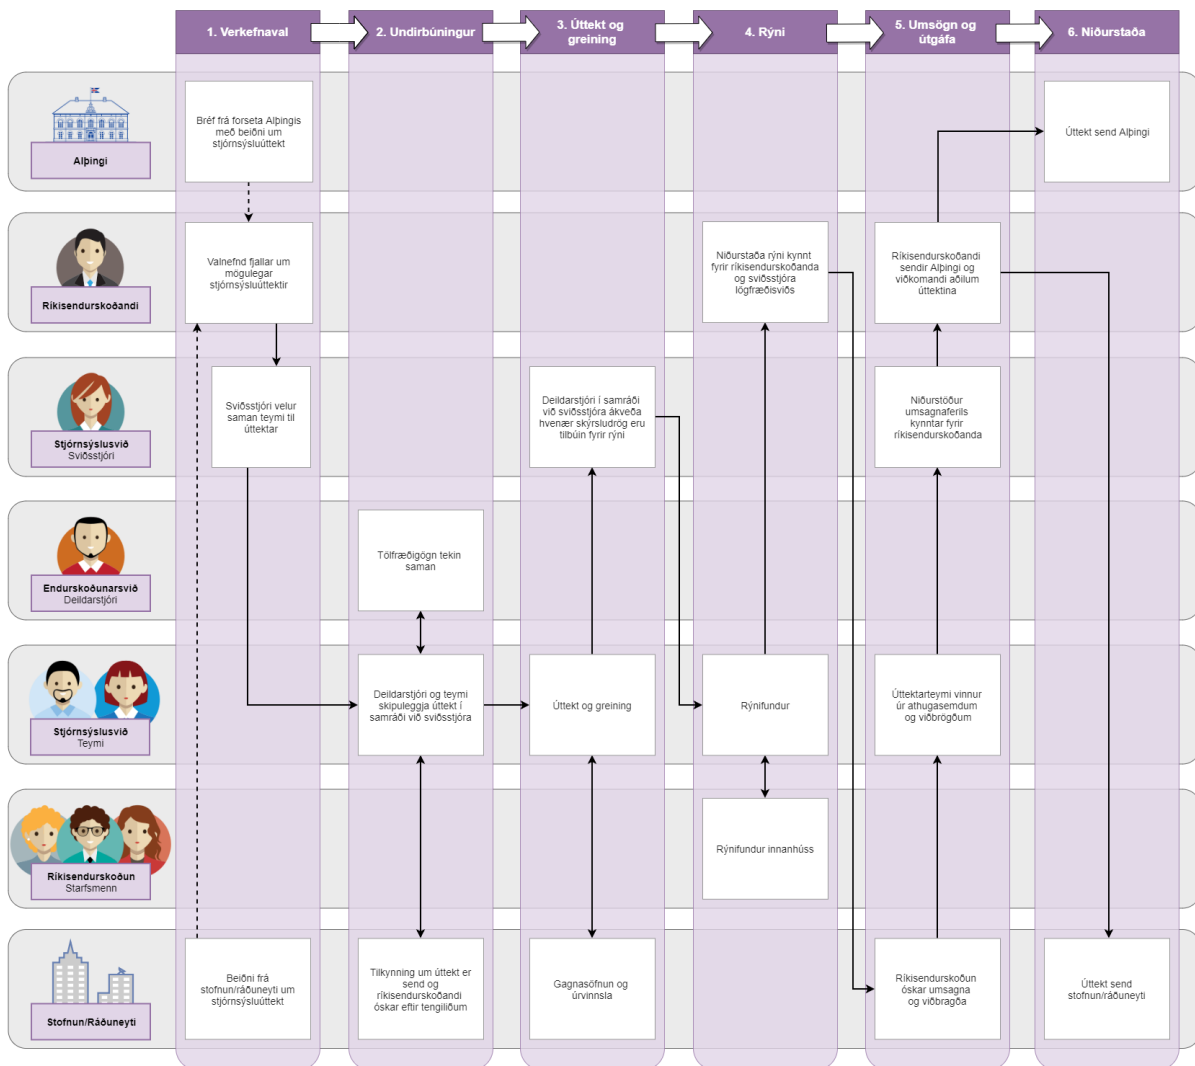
1. Verkefnaval

2. Undirbúningur

3. Úttekt og greining

4. Rýni

5. Umsögn og útgáfa

6. Niðurstaða

Alþingi

Ríkisendurskoðandi

Stjórnsýslusvið
Sviðsstjóri

Endurskoðunarsvið
Deildarstjóri

Stjórnsýslusvið
Teymi

Ríkisendurskoðun
Starfsmenn

Stofnun/Ráðuneyti

Bréf frá forseta Alþingis með beiðni um stjórnsýsluúttekt

Valnefnd fjallar um mögulegar stjórnsýsluúttektir

Sviðsstjóri velur saman teymi til úttektar

Beiðni frá stofnun/ráðuneyti um stjórnsýsluúttekt

Tölfræðigögn tekin saman

Deildarstjóri og teymi skipuleggja úttekt í samráði við sviðsstjóra

Tilkynning um úttekt er send og ríkisendurskoðandi óskar eftir tengiliðum

Deildarstjóri í samráði við sviðsstjóra ákveða hvenær skýrsludrög eru tilbúin fyrir rýni

Úttekt og greining

Gagnasöfnun og úrvinnsla

Niðurstaða rýni kynnt fyrir ríkisendurskoðanda og sviðsstjóra lögfræðisviðs

Rýnifundur

Rýnifundur innanhúss

Ríkisendurskoðandi sendir Alþingi og viðkomandi aðilum úttektina

Niðurstöður umsagnaferils kynntar fyrir ríkisendurskoðanda

Úttektarteymi vinnur úr athugasemdum og viðbrögðum

Ríkisendurskoðun óskar umsagna og viðbragða

Úttekt send Alþingi

Úttekt send stofnun/ráðuneyti